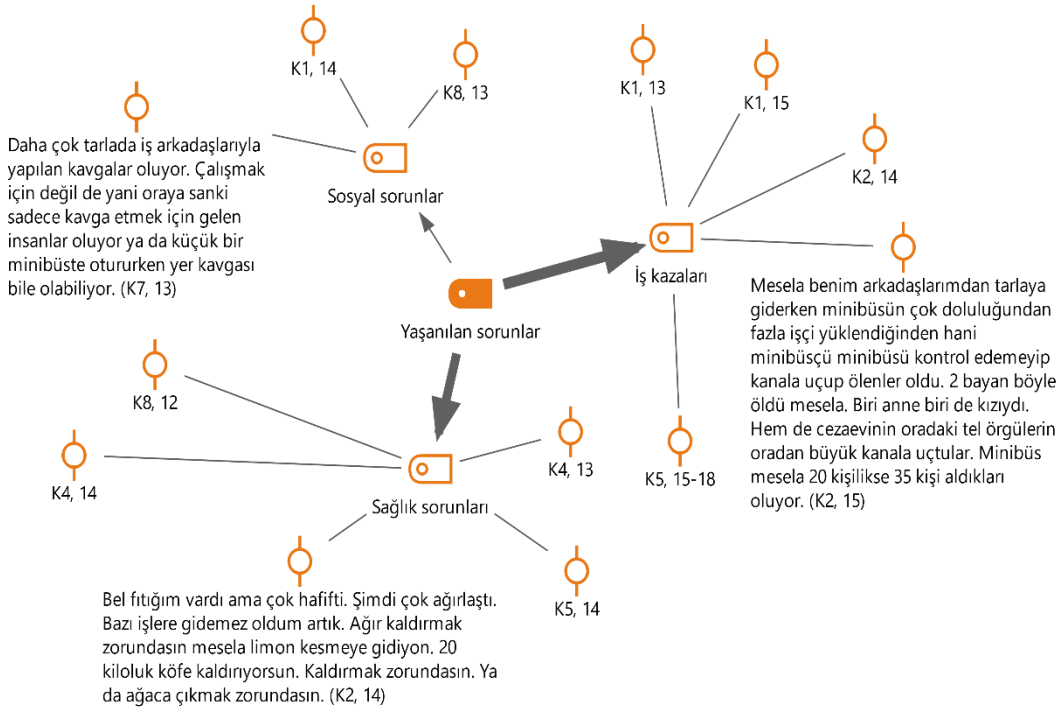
K1, 14

K8, 13

Daha çok tarlada iş arkadaşlarıyla yapılan kavgalar oluyor. Çalışmak için değil de yani oraya sanki sadece kavga etmek için gelen insanlar oluyor ya da küçük bir minibüste otururken yer kavgası bile olabiliyor. (K7, 13)

Sosyal sorunlar

K1, 13

K1, 15

K2, 14

İş kazaları

Mesela benim arkadaşlarımdan tarlaya giderken minibüsün çok doluluğundan fazla işçi yüklendiğinden hani minibüsçü minibüsü kontrol edemeyip kanala uçup ölenler oldu. 2 bayan böyle öldü mesela. Biri anne biri de kızıydı. Hem de cezaevinin oradaki tel örgülerin oradan büyük kanala uçtular. Minibüs mesela 20 kişilikse 35 kişi aldıkları oluyor. (K2, 15)

Yaşanılan sorunlar

K8, 12

K4, 14

K4, 13

Sağlık sorunları

K5, 15-18

K5, 14

Bel fıtığım vardı ama çok hafifti. Şimdi çok ağırlaştı. Bazı işlere gidemez oldum artık. Ağır kaldırmak zorundasın mesela limon kesmeye gidiyon. 20 kiloluk köfe kaldırıyorsun. Kaldırmak zorundasın. Ya da ağaca çıkmak zorundasın. (K2, 14)